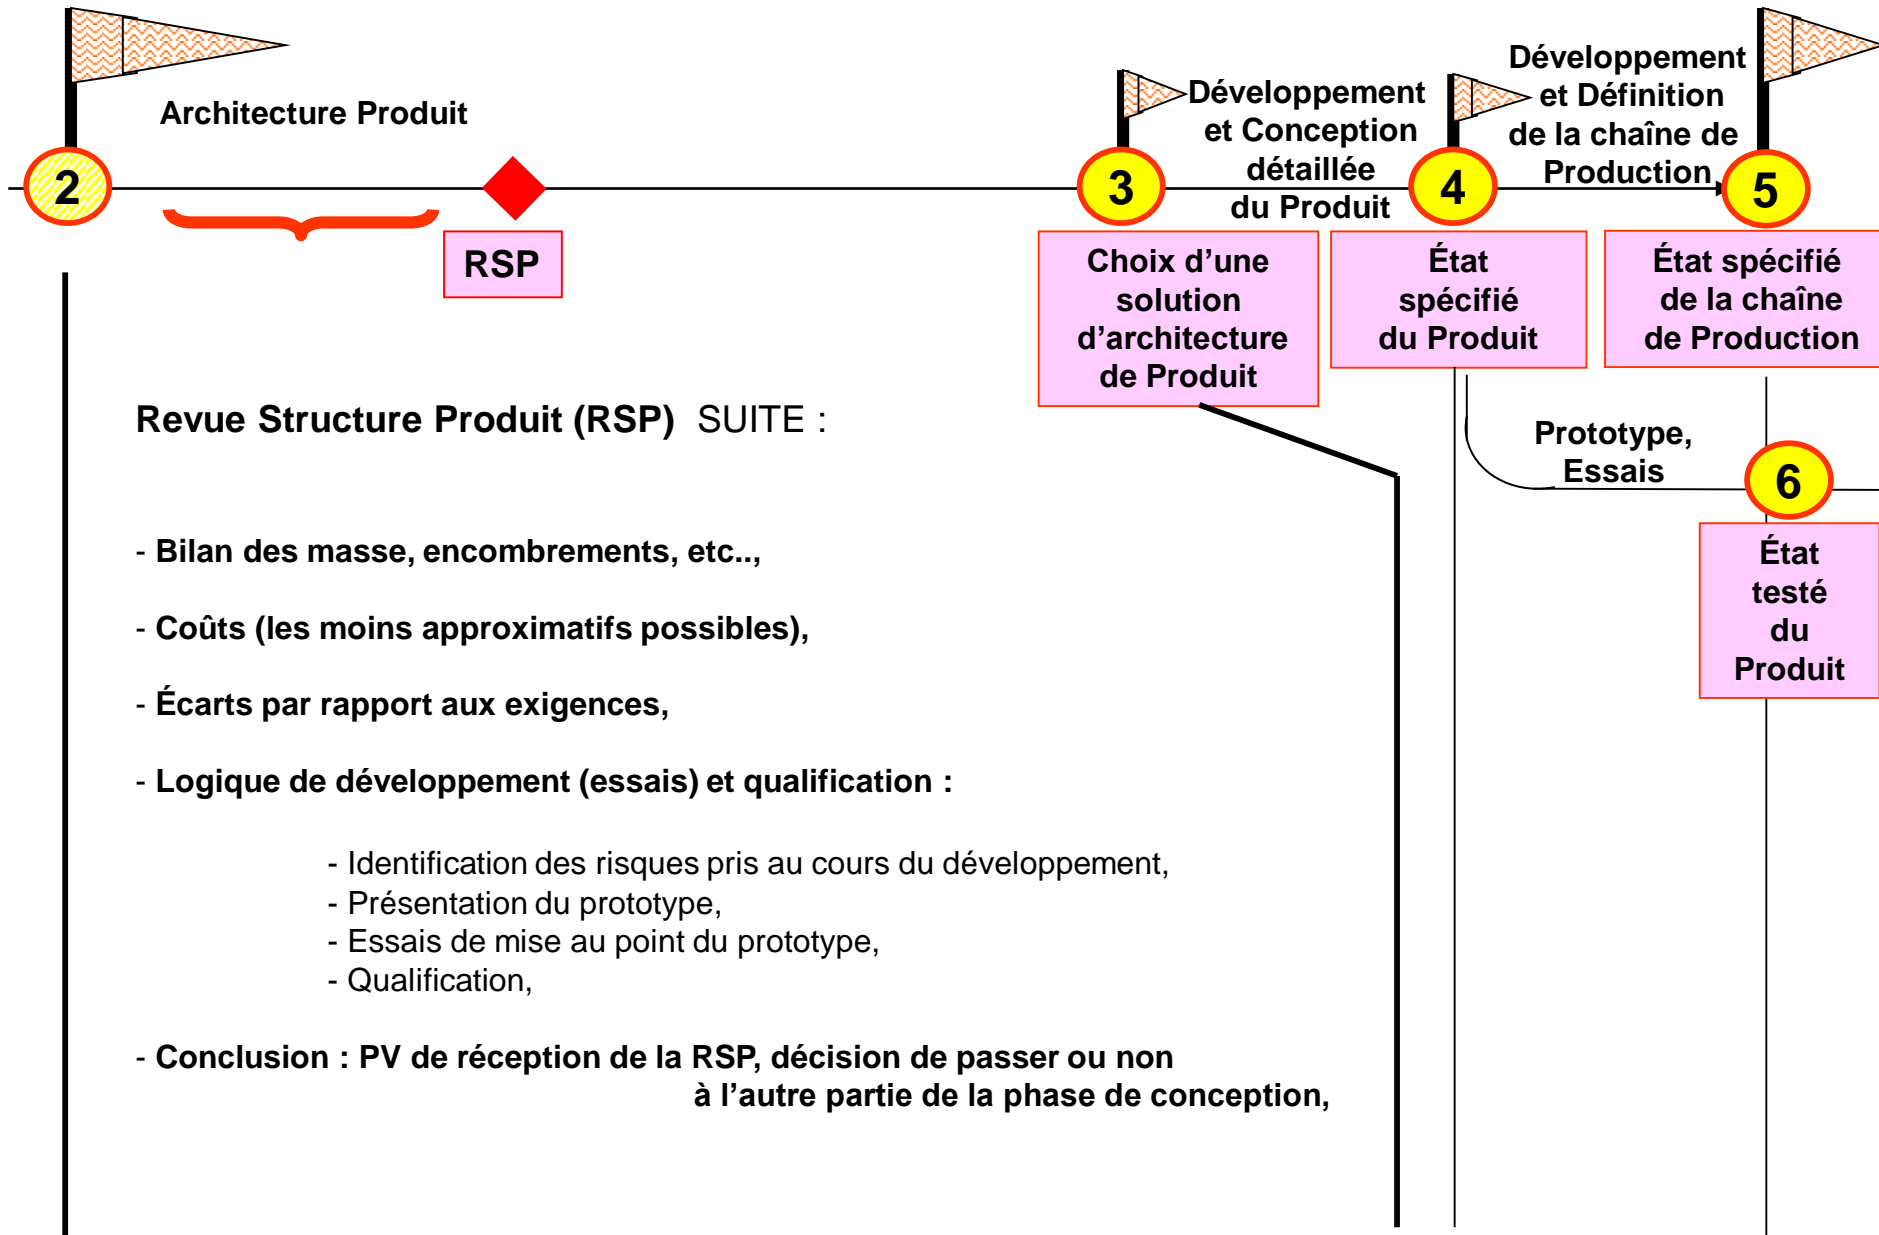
Architecture Produit

2

RSP

3

Développement et Conception détaillée du Produit

4

Développement et Définition de la chaîne de Production

5

Choix d'une solution d'architecture de Produit

État spécifié du Produit

État spécifié de la chaîne de Production

Prototype, Essais

6

État testé du Produit

Revue Structure Produit (RSP) SUITE :

- Bilan des masse, encombrements, etc..,

- Coûts (les moins approximatifs possibles),

- Écarts par rapport aux exigences,

- Logique de développement (essais) et qualification :

- Identification des risques pris au cours du développement,
- Présentation du prototype,
- Essais de mise au point du prototype,
- Qualification,

- Conclusion : PV de réception de la RSP, décision de passer ou non à l'autre partie de la phase de conception,